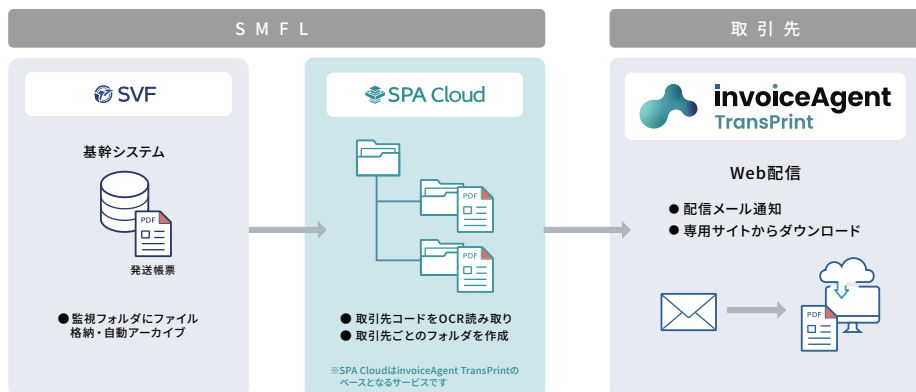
S M F L

取 引 先

SVF

基幹システム

PDF

発送帳票

● 監視フォルダにファイル格納・自動アーカイブ

SPA Cloud

PDF

PDF

● 取引先コードをOCR読み取り
● 取引先ごとのフォルダを作成

※SPA CloudはinvoiceAgent TransPrintのベースとなるサービスです

invoiceAgent TransPrint

Web配信

● 配信メール通知
● 専用サイトからダウンロード

PDF